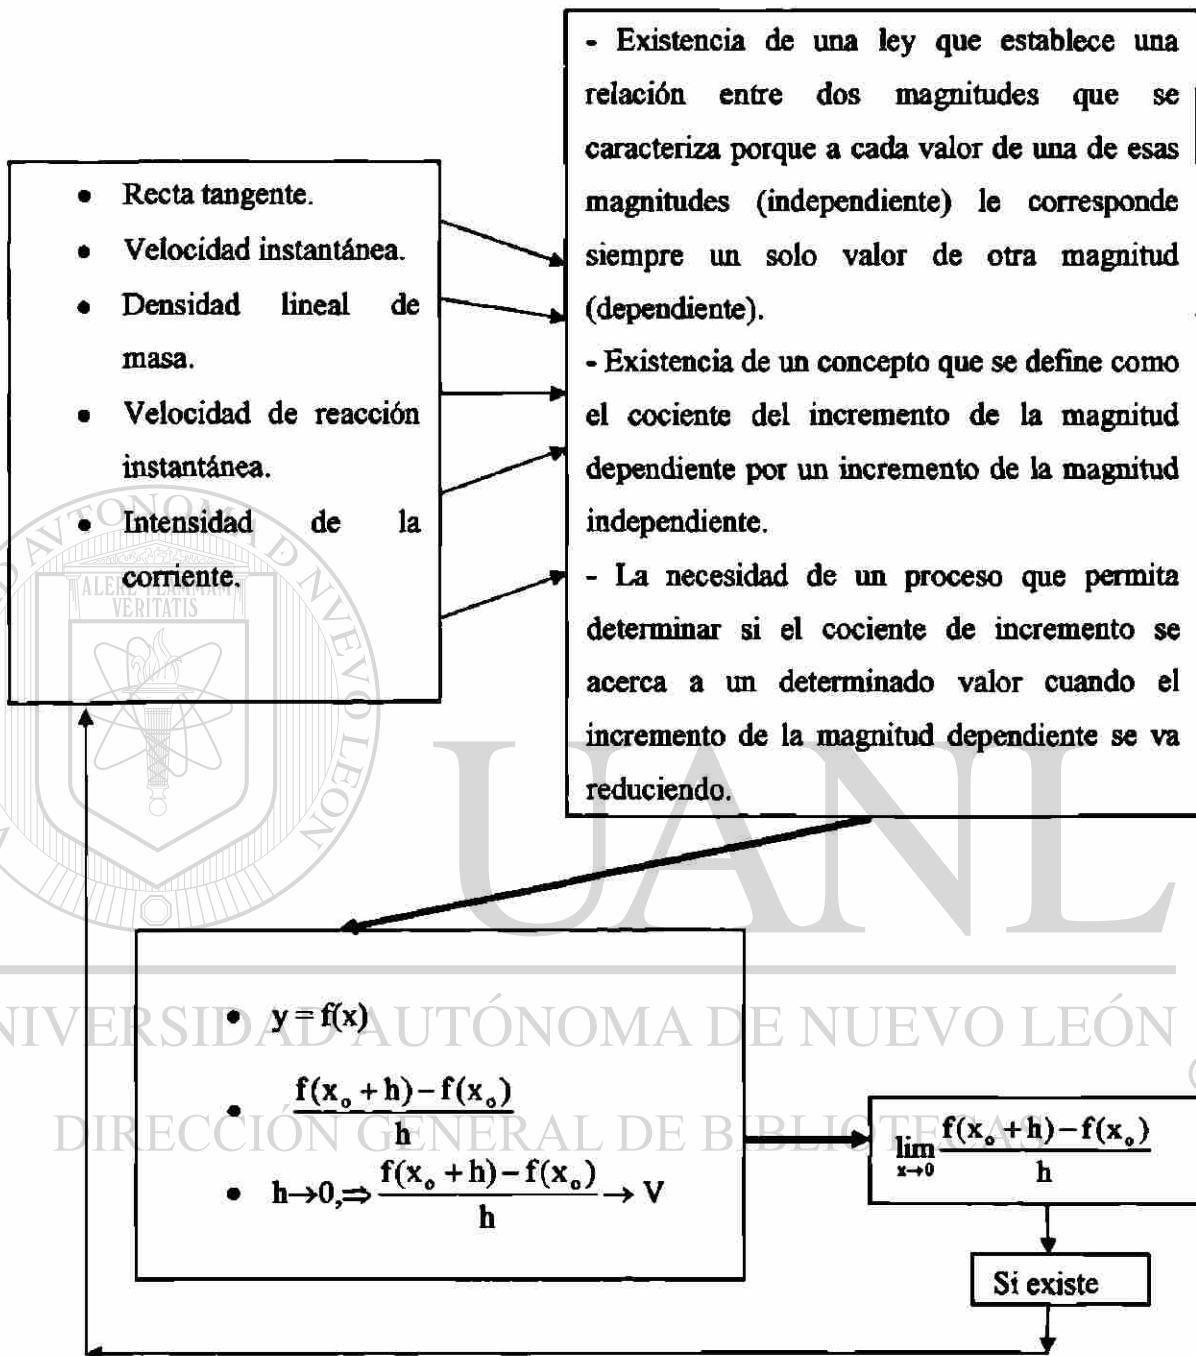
- Recta tangente.
- Velocidad instantánea.
- Densidad lineal de masa.
- Velocidad de reacción instantánea.
- Intensidad de la corriente.

- Existencia de una ley que establece una relación entre dos magnitudes que se caracteriza porque a cada valor de una de esas magnitudes (independiente) le corresponde siempre un solo valor de otra magnitud (dependiente).
- Existencia de un concepto que se define como el cociente del incremento de la magnitud dependiente por un incremento de la magnitud independiente.
- La necesidad de un proceso que permita determinar si el cociente de incremento se acerca a un determinado valor cuando el incremento de la magnitud dependiente se va reduciendo.

- $y = f(x)$
- $\frac{f(x_o+h)-f(x_o)}{h}$
- $h \to 0, \Rightarrow \frac{f(x_o+h)-f(x_o)}{h} \to V$

$\lim_{x\to 0}\frac{f(x_o+h)-f(x_o)}{h}$

Si existe

ALERE FLAMMAM VERITATIS
UANL
UNIVERSIDAD AUTÓNOMA DE NUEVO LEÓN
DIRECCIÓN GENERAL DE BIBLIOTECAS